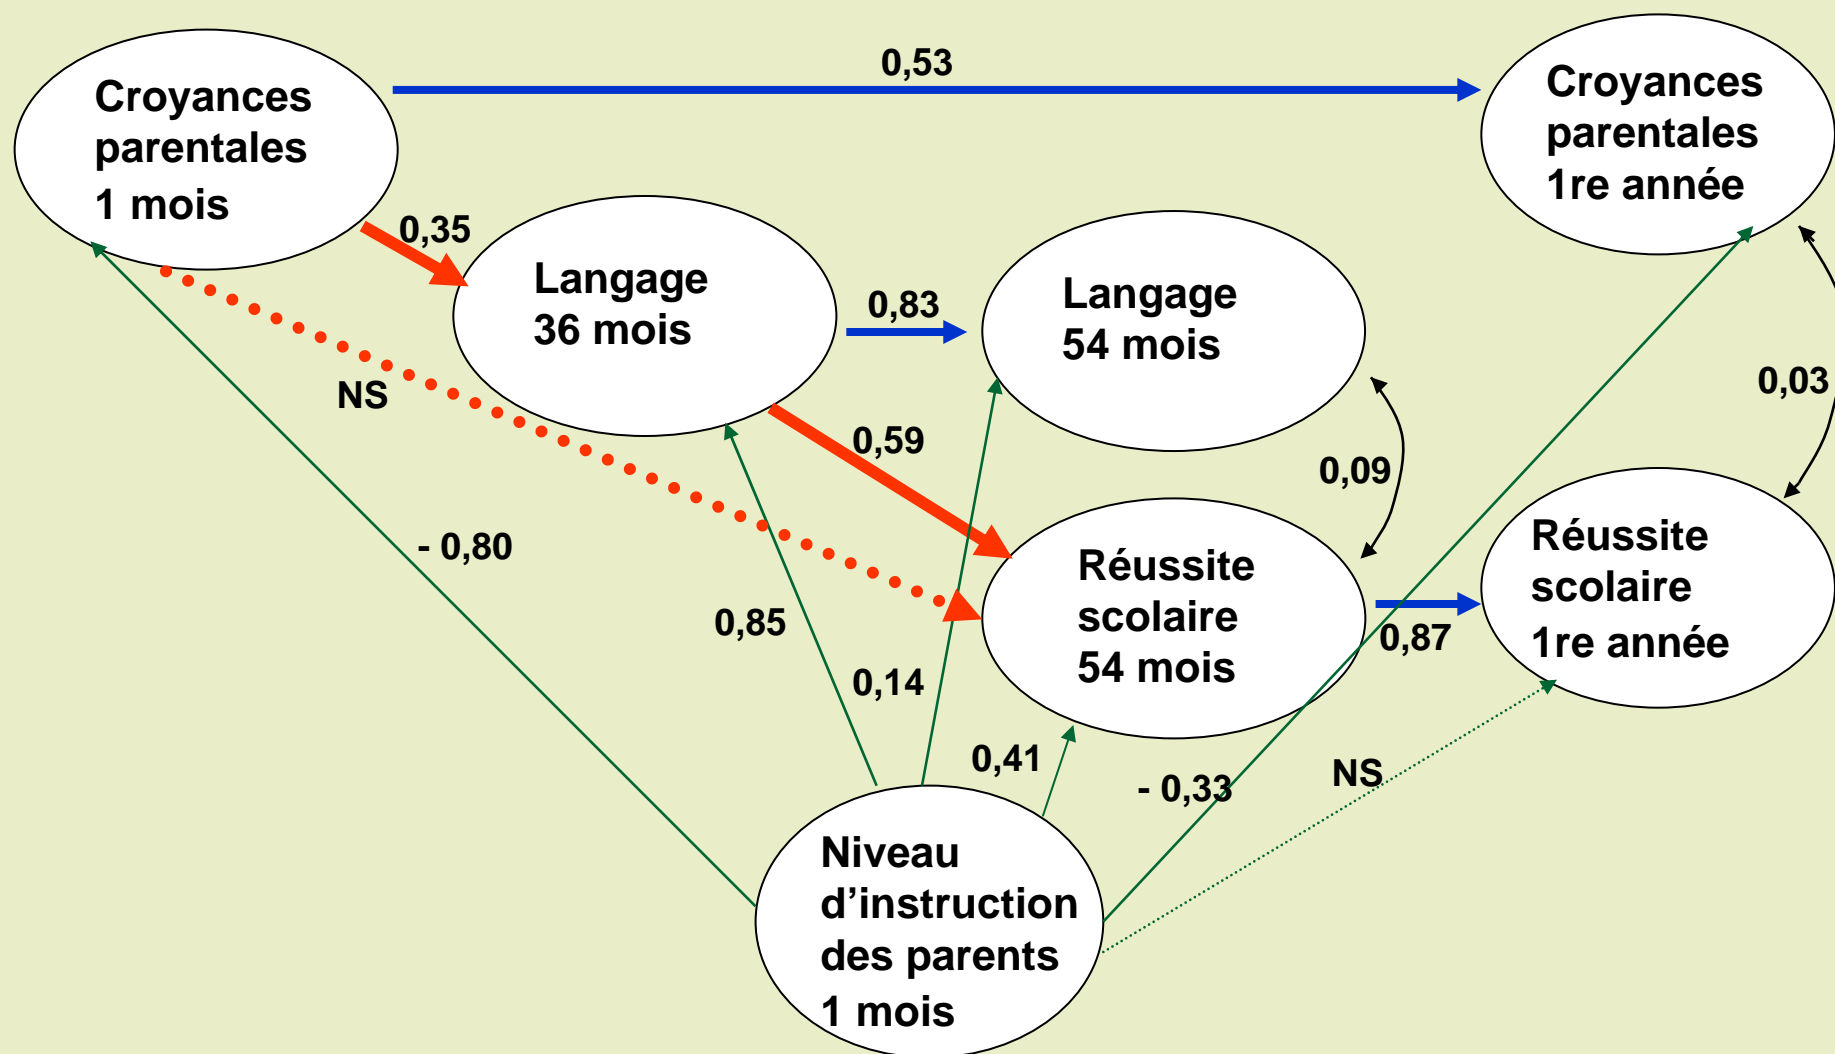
Croyances parentales 1 mois

0,53

Croyances parentales 1re année

0,35

Langage 36 mois

0,83

Langage 54 mois

NS

0,03

0,59

0,09

- 0,80

Réussite scolaire 54 mois

Réussite scolaire 1re année

0,85

0,87

0,14

0,41

- 0,33

NS

Niveau d'instruction des parents 1 mois